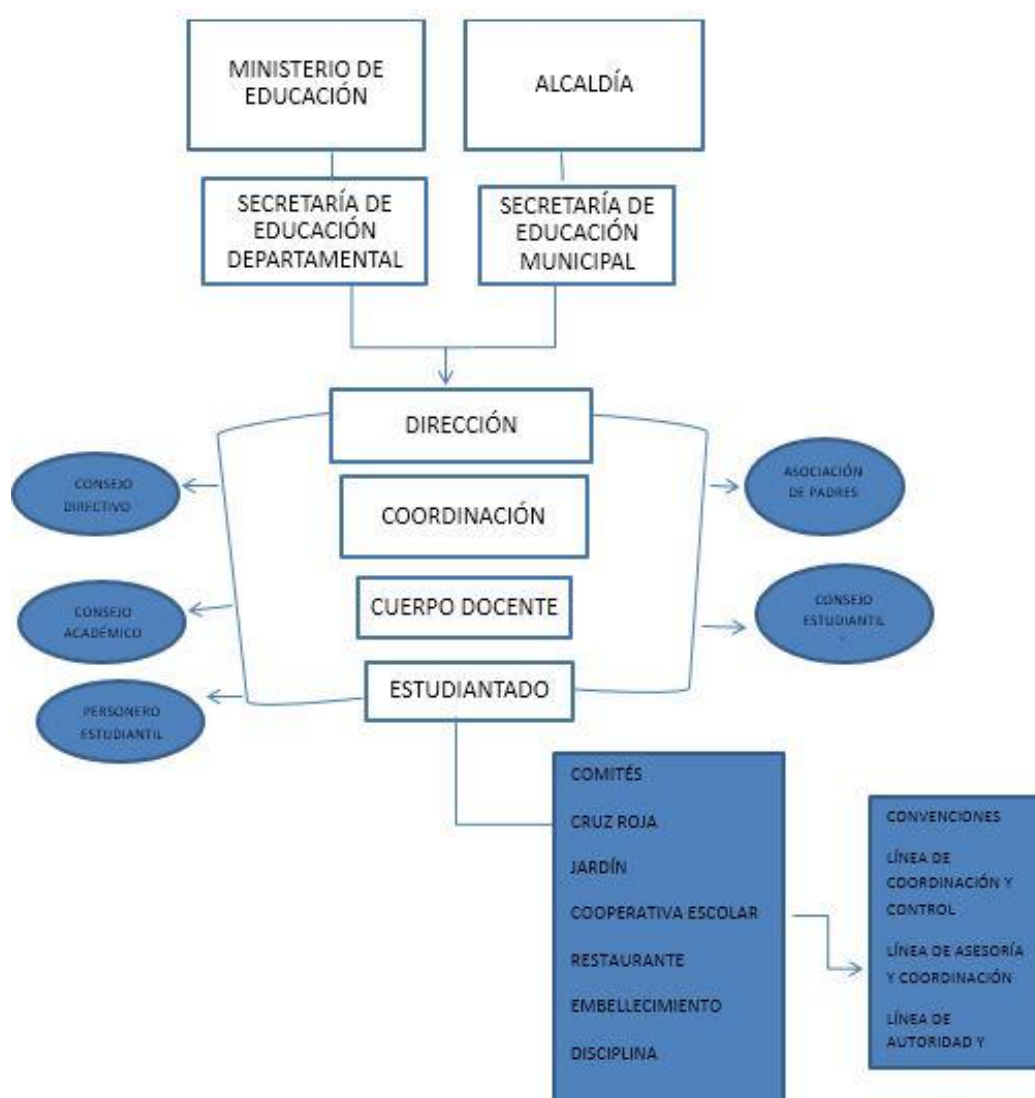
MINISTERIO DE EDUCACIÓN

ALCALDÍA

SECRETARÍA DE EDUCACIÓN DEPARTAMENTAL

SECRETARÍA DE EDUCACIÓN MUNICIPAL

DIRECCIÓN

CONSEJO DIRECTIVO

ASOCIACIÓN DE PADRES

COORDINACIÓN

CONSEJO ACADÉMICO

CUERPO DOCENTE

CONSEJO ESTUDIANTIL

ESTUDIANTADO

PERSONERO ESTUDIANTIL

COMITÉS
CRUZ ROJA
JARDÍN
COOPERATIVA ESCOLAR
RESTAURANTE
EMBELLECIMIENTO
DISCIPLINA

CONVENCIONES
LÍNEA DE COORDINACIÓN Y CONTROL
LÍNEA DE ASESORÍA Y COORDINACIÓN
LÍNEA DE AUTORIDAD Y